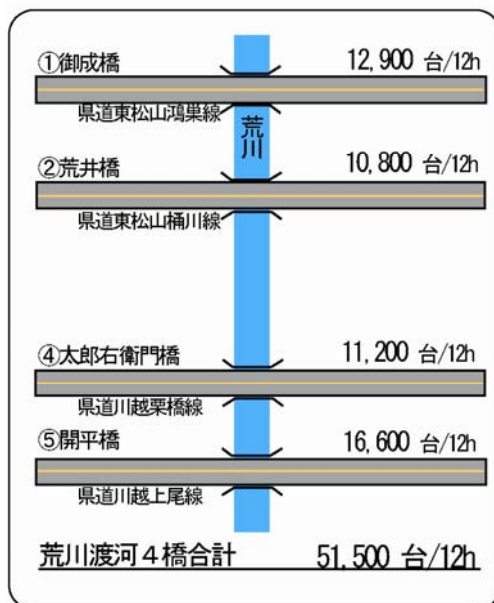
①御成橋 12,900 台/12h

県道東松山鴻巣線

荒川

②荒井橋 10,800 台/12h

県道東松山桶川線

④太郎右衛門橋 11,200 台/12h

県道川越栗橋線

⑤開平橋 16,600 台/12h

県道川越上尾線

荒川渡河4橋合計 51,500 台/12h